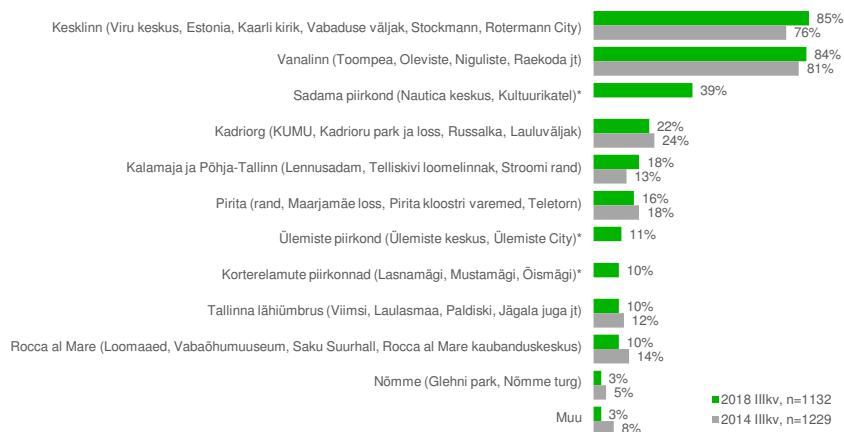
| | 2018 IIIkv, n=1132 | 2014 IIIkv, n=1229 |
|---|---|---|
| Kesklinn (Viru keskus, Estonia, Kaarli kirik, Vabaduse väljak, Stockmann, Rotermann City) | 85% | 76% |
| Vanalinn (Toompea, Oleviste, Niguliste, Raekoda jt) | 84% | 81% |
| Sadama piirkond (Nautica keskus, Kultuurikatel)* | 39% | |
| Kadriorg (KUMU, Kadrioru park ja loss, Russalka, Lauluväljak) | 22% | 24% |
| Kalamaja ja Põhja-Tallinn (Lennusadam, Telliskivi loomelinnak, Stroomi rand) | 18% | 13% |
| Pirita (rand, Maarjamäe loss, Pirita kloostri varemed, Teletorn) | 16% | 18% |
| Ülemiste piirkond (Ülemiste keskus, Ülemiste City)* | 11% | |
| Korterelamute piirkonnad (Lasnamägi, Mustamägi, Õismägi)* | 10% | |
| Tallinna lähiümbrus (Viimsi, Laulasmaa, Paldiski, Jägala juga jt) | 10% | 12% |
| Rocca al Mare (Loomaaed, Vabaõhumuuseum, Saku Suurhall, Rocca al Mare kaubanduskeskus) | 10% | 14% |
| Nõmme (Glehni park, Nõmme turg) | 3% | 5% |
| Muu | 3% | 8% |